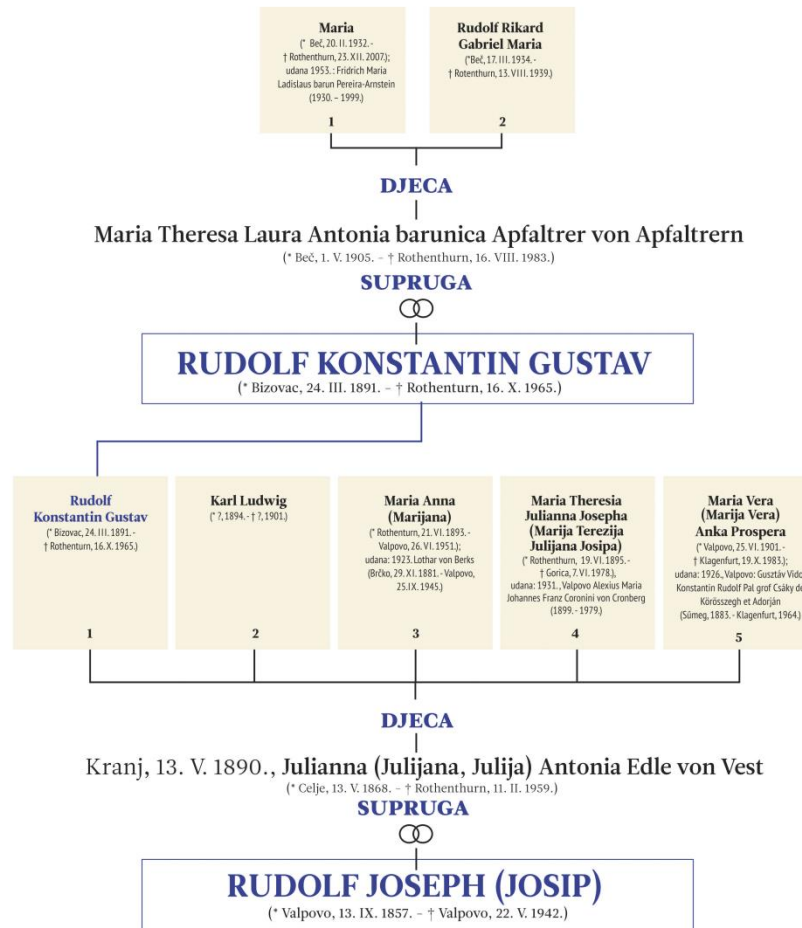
Maria
(* Beč, 20. II. 1932. - † Rothenthurn, 23. XII. 2007.); udana 1953.: Fridrich Maria Ladislaus barun Pereira-Arnstein (1930. – 1999.)
1

Rudolf Rikard Gabriel Maria
(*Beč, 17. III. 1934. - † Rotenthurn, 13. VIII. 1939.)
2

DJECA

Maria Theresa Laura Antonia barunica Apfaltrer von Apfaltrern
(* Beč, 1. V. 1905. – † Rothenthurn, 16. VIII. 1983.)

SUPRUGA

RUDOLF KONSTANTIN GUSTAV
(* Bizovac, 24. III. 1891. – † Rothenturn, 16. X. 1965.)

Rudolf Konstantin Gustav
(* Bizovac, 24. III. 1891. - † Rothenturn, 16. X. 1965.)
1

Karl Ludwig
(* ?, 1894. - † ?, 1901.)
2

Maria Anna (Marijana)
(* Rothenturn, 21. VI. 1893. - Valpovo, 26. VI. 1951.); udana: 1923. Lothar von Berks (Brčko, 29. XI. 1881. - Valpovo, 25. IX. 1945.)
3

Maria Theresia Julianna Josepha (Marija Terezija Julijana Josipa)
(* Rothenturn, 19. VI. 1895. - † Gorica, 7. VI. 1978.), udana: 1931., Valpovo Alexius Maria Johannes Franz Coronini von Cronberg (1899. - 1979.)
4

Maria Vera (Marija Vera) Anka Prospera
(* Valpovo, 25. VI. 1901. - † Klagenfurt, 19. X. 1983.); udana: 1926., Valpovo: Gusztáv Vido Konstantin Rudolf Pal grof Csáky de Körösszegh et Adorján (Sümeg, 1883. - Klagenfurt, 1964.)
5

DJECA

Kranj, 13. V. 1890., Julianna (Julijana, Julija) Antonia Edle von Vest
(* Celje, 13. V. 1868. – † Rothenthurn, 11. II. 1959.)

SUPRUGA

RUDOLF JOSEPH (JOSIP)
(* Valpovo, 13. IX. 1857. – † Valpovo, 22. V. 1942.)